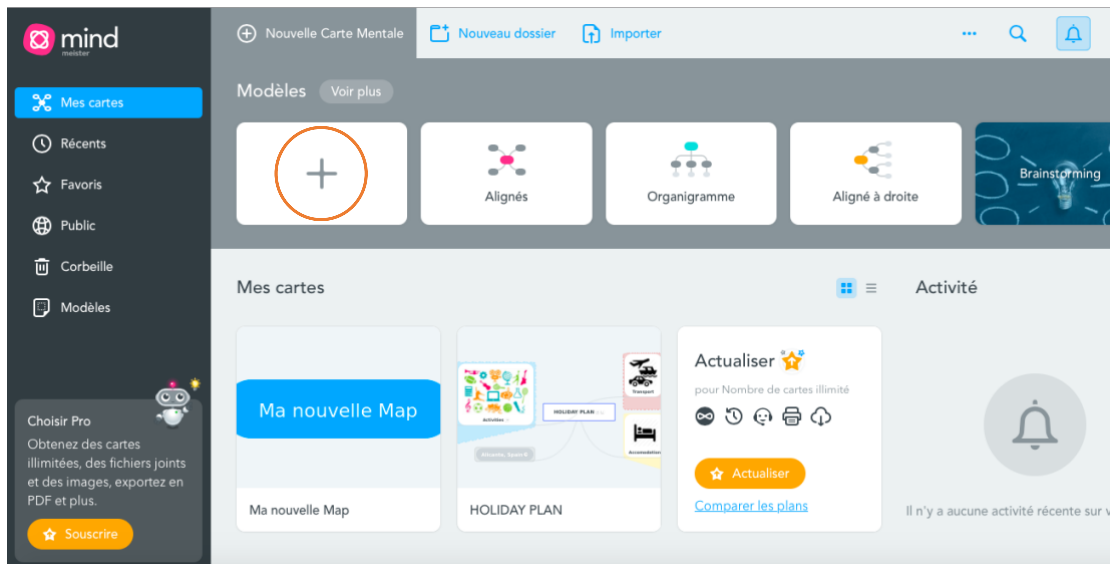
mind
meister

Mes cartes
Récents
Favoris
Public
Corbeille
Modèles

Choisir Pro
Obtenez des cartes illimitées, des fichiers joints et des images, exportez en PDF et plus.
Souscrire

Nouvelle Carte Mentale
Nouveau dossier
Importer

Modèles
Voir plus

+
Alignés
Organigramme
Aligné à droite
Brainstorming

Mes cartes

Ma nouvelle Map
Ma nouvelle Map

HOLIDAY PLAN
Activities
Transport
Accomodation
HOLIDAY PLAN

Actualiser
pour Nombre de cartes illimité
Actualiser
Comparer les plans

Activité
Il n'y a aucune activité récente sur v